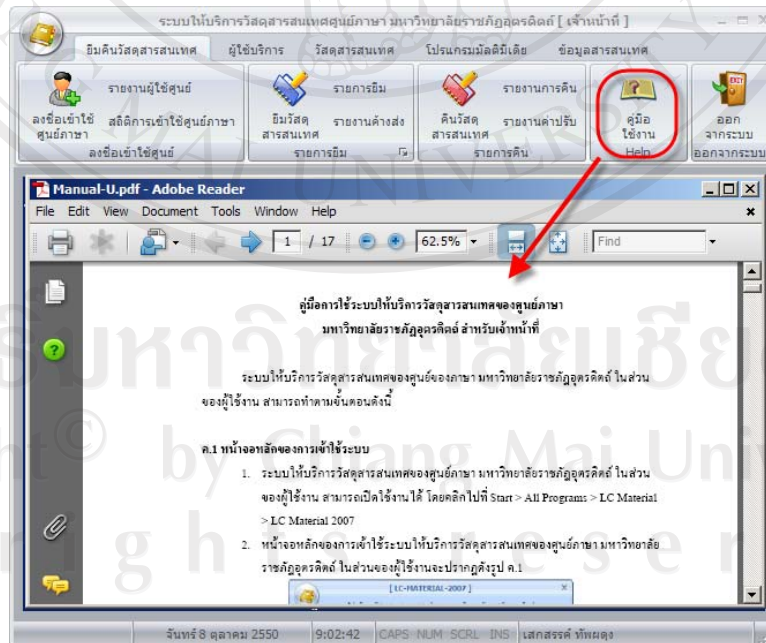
ระบบให้บริการวัสดุสารสนเทศศูนย์ภาษา มหาวิทยาลัยราชภัฏอุตรดิตถ์ [ เจ้าหน้าที่ ]

ยืมคืนวัสดุสารสนเทศ ผู้ใช้บริการ วัสดุสารสนเทศ โปรแกรมมัลติมีเดีย ข้อมูลสารสนเทศ

ลงชื่อเข้าใช้ศูนย์ภาษา รายงานผู้ใช้ศูนย์ สถิติการเข้าใช้ศูนย์ภาษา ลงชื่อเข้าใช้ศูนย์

ยืมวัสดุสารสนเทศ รายการยืม รายงานค้างส่ง รายการยืม

คืนวัสดุสารสนเทศ รายงานการคืน รายงานค่าปรับ รายการคืน

คู่มือใช้งาน Help

ออกจากระบบ ออกจากระบบ

Manual-U.pdf - Adobe Reader

File Edit View Document Tools Window Help

1 / 17 62.5% Find

คู่มือการใช้ระบบให้บริการวัสดุสารสนเทศของศูนย์ภาษา มหาวิทยาลัยราชภัฏอุตรดิตถ์ สำหรับเจ้าหน้าที่

ระบบให้บริการวัสดุสารสนเทศของศูนย์ของภาษา มหาวิทยาลัยราชภัฏอุตรดิตถ์ ในส่วนของผู้ใช้งาน สามารถทำตามขั้นตอนดังนี้

ค.1 หน้าจอหลักของการเข้าใช้ระบบ

1. ระบบให้บริการวัสดุสารสนเทศของศูนย์ภาษา มหาวิทยาลัยราชภัฏอุตรดิตถ์ ในส่วนของผู้ใช้งาน สามารถเปิดใช้งานได้ โดยคลิกไปที่ Start > All Programs > LC Material > LC Material 2007

2. หน้าจอหลักของการเข้าใช้ระบบให้บริการวัสดุสารสนเทศของศูนย์ภาษา มหาวิทยาลัยราชภัฏอุตรดิตถ์ ในส่วนของผู้ใช้งานจะปรากฏดังรูป ค.1

[ LC-MATERIAL-2007 ]

จันทร์ 8 ตุลาคม 2550 9:02:42 CAPS NUM SCRL INS เสกสรรค์ ทัพเดช